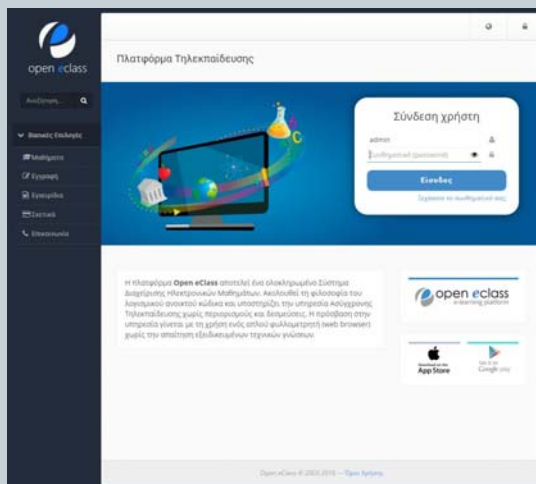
open eclass

Αναζήτηση...

Βασικές Επιλογές

Μαθήματα

Εγγραφή

Εγχειρίδιο

Σχετικά

Επικοινωνία

Πλατφόρμα Τηλεκπαίδευσης

Σύνδεση χρήστη

admin

Συνθηματικό (password)

Είσοδος

Ξεχάσατε το συνθηματικό σας;

Η πλατφόρμα Open eClass αποτελεί ένα ολοκληρωμένο Σύστημα Διαχείρισης Ηλεκτρονικών Μαθημάτων. Ακολουθεί τη φιλοσοφία του λογισμικού ανοικτού κώδικα και υποστηρίζει την υπηρεσία Ασύγχρονης Τηλεκπαίδευσης χωρίς περιορισμούς και δεσμεύσεις. Η πρόσβαση στην υπηρεσία γίνεται με τη χρήση ενός απλού φυλλομετρητή (web browser) χωρίς την απαίτηση εξειδικευμένων τεχνικών γνώσεων.

open eclass
e-learning platform

Download on the App Store

Get it on Google play

Open eClass © 2003-2016 — Όροι Χρήσης